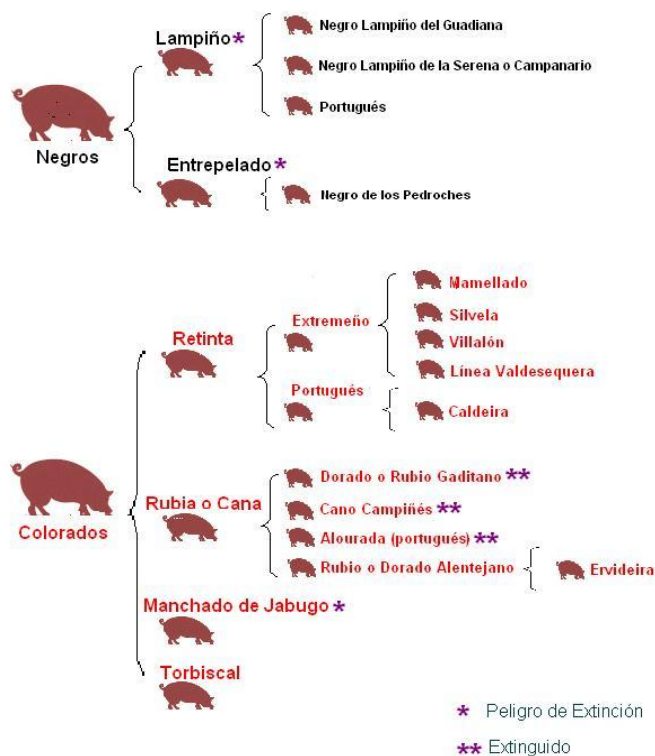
Negros

Lampiño*

Negro Lampiño del Guadiana

Negro Lampiño de la Serena o Campanario

Portugués

Entrepelado*

Negro de los Pedroches

Colorados

Retinta

Extremeño

Mamellado

Silvela

Villalón

Línea Valdesequera

Portugués

Caldeira

Rubia o Cana

Dorado o Rubio Gaditano **

Cano Campiñés **

Alourada (portugués) **

Rubio o Dorado Alentejano

Ervideira

Manchado de Jabugo*

Torbiscal

* Peligro de Extinción

** Extinguido